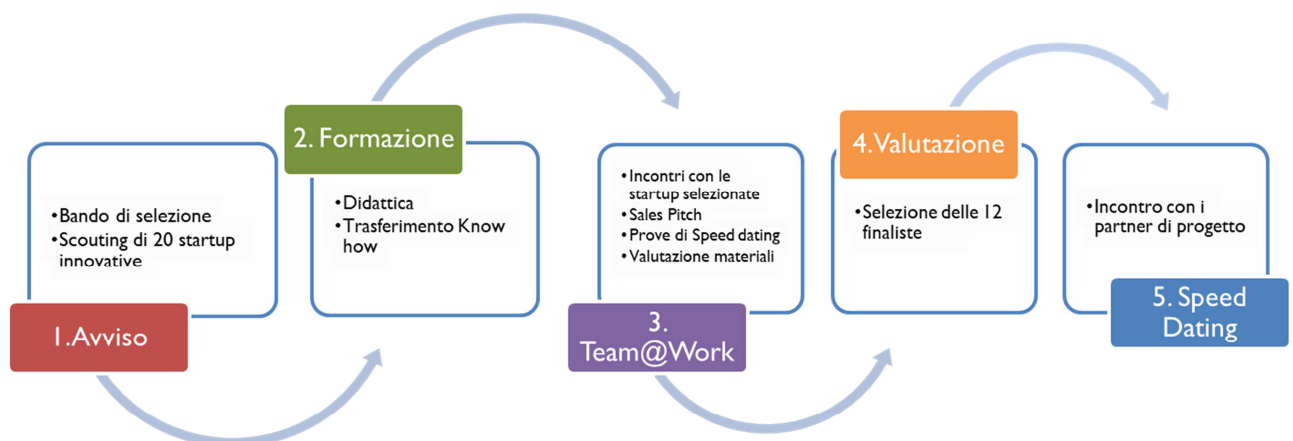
•Bando di selezione
•Scouting di 20 startup innovative

1.Avviso

2. Formazione

•Didattica
•Trasferimento Know how

•Incontri con le startup selezionate
•Sales Pitch
•Prove di Speed dating
•Valutazione materiali

3. Team@Work

4.Valutazione

•Selezione delle 12 finaliste

•Incontro con i partner di progetto

5. Speed Dating